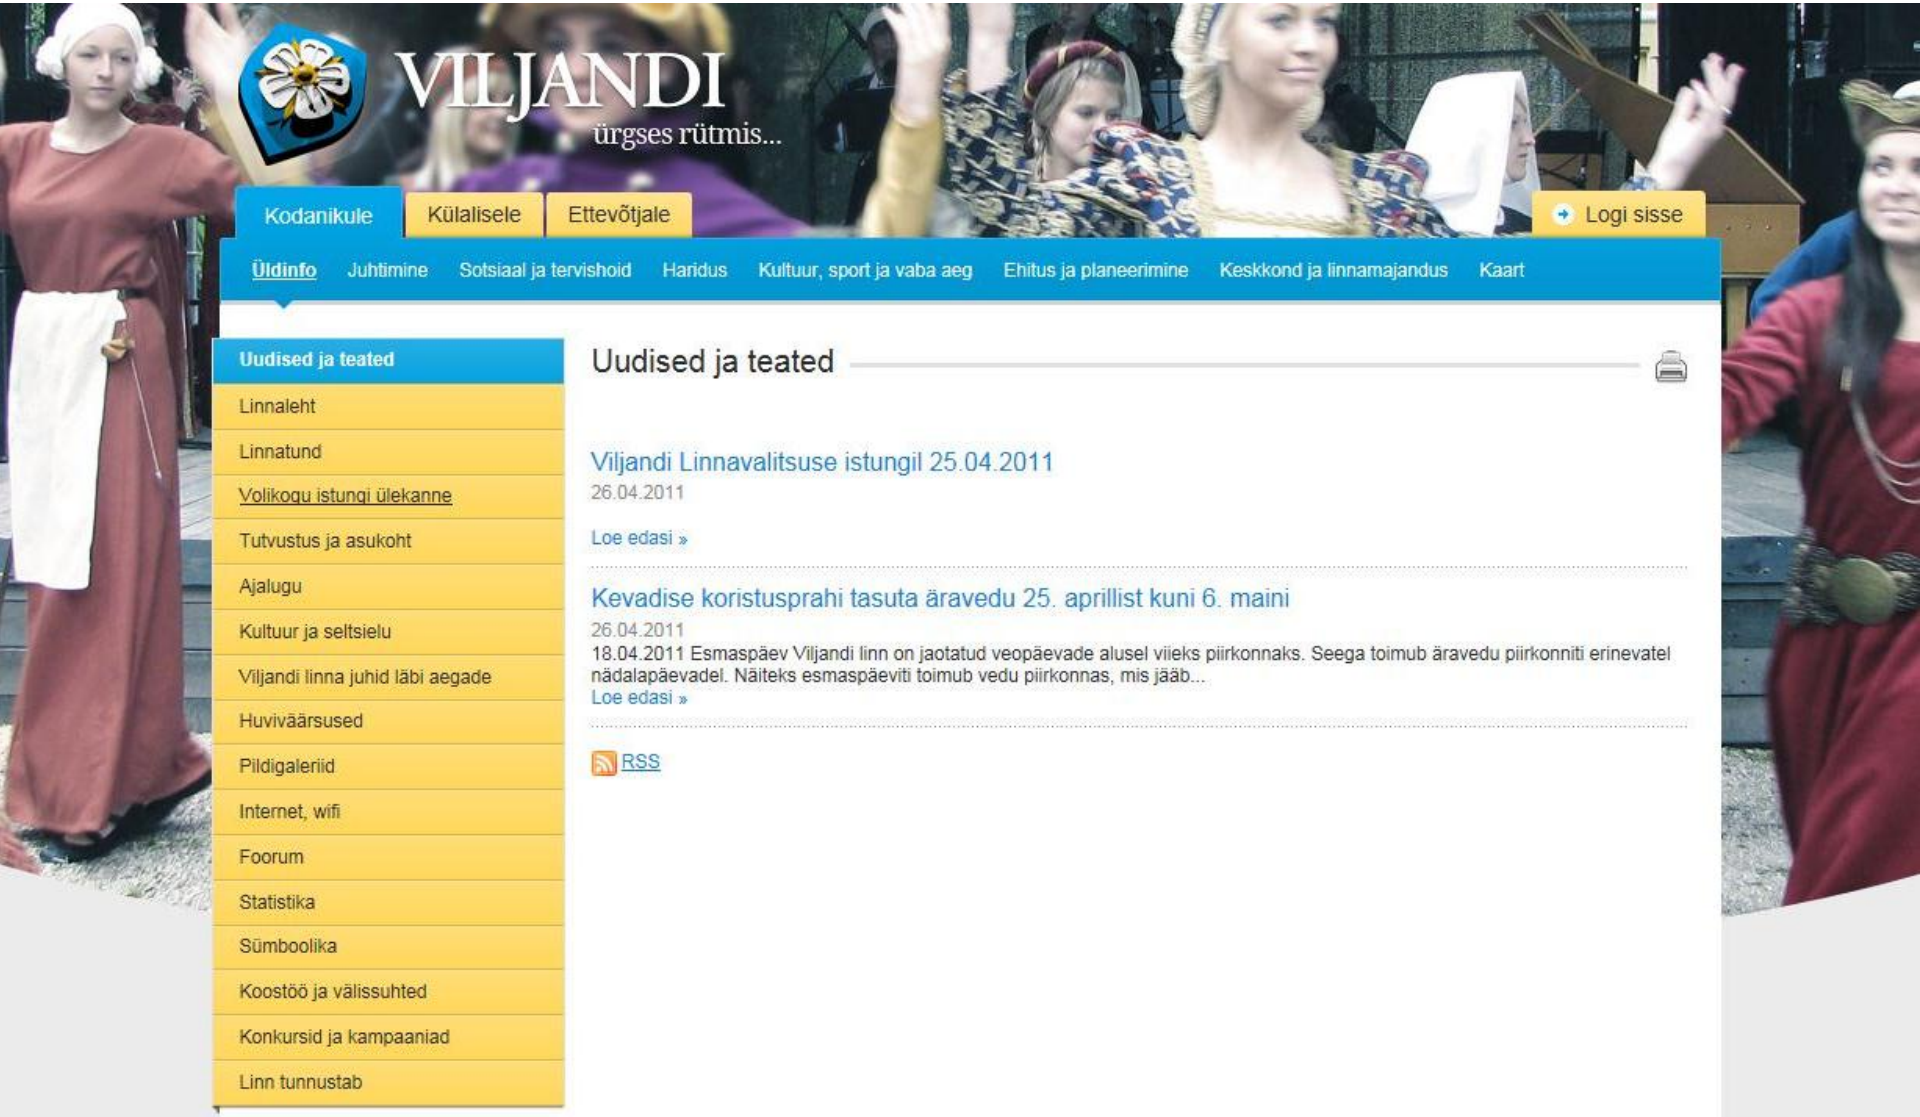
VILJANDI
ürgses rütmis...

Kodanikule
Külalisele
Ettevõtjale
Logi sisse

Üldinfo
Juhtimine
Sotsiaal ja tervishoid
Haridus
Kultuur, sport ja vaba aeg
Ehitus ja planeerimine
Keskkond ja linnamajandus
Kaart

Uudised ja teated
Linnaleht
Linnatund
Volikogu istungi ülekanne
Tutvustus ja asukoht
Ajalugu
Kultuur ja seltsielu
Viljandi linna juhid läbi aegade
Huviväärsused
Pildigaleriid
Internet, wifi
Foorum
Statistika
Sümboolika
Koostöö ja välissuhted
Konkursid ja kampaaniad
Linn tunnustab

Uudised ja teated

Viljandi Linnavalitsuse istungil 25.04.2011
26.04.2011
Loe edasi »

Kevadise koristusprahi tasuta äravedu 25. aprillist kuni 6. maini
26.04.2011
18.04.2011 Esmaspäev Viljandi linn on jaotatud veopäevade alusel viieks piirkonnaks. Seega toimub äravedu piirkonniti erinevatel nädalapäevadel. Näiteks esmaspäeviti toimub vedu piirkonnas, mis jääb...
Loe edasi »

RSS